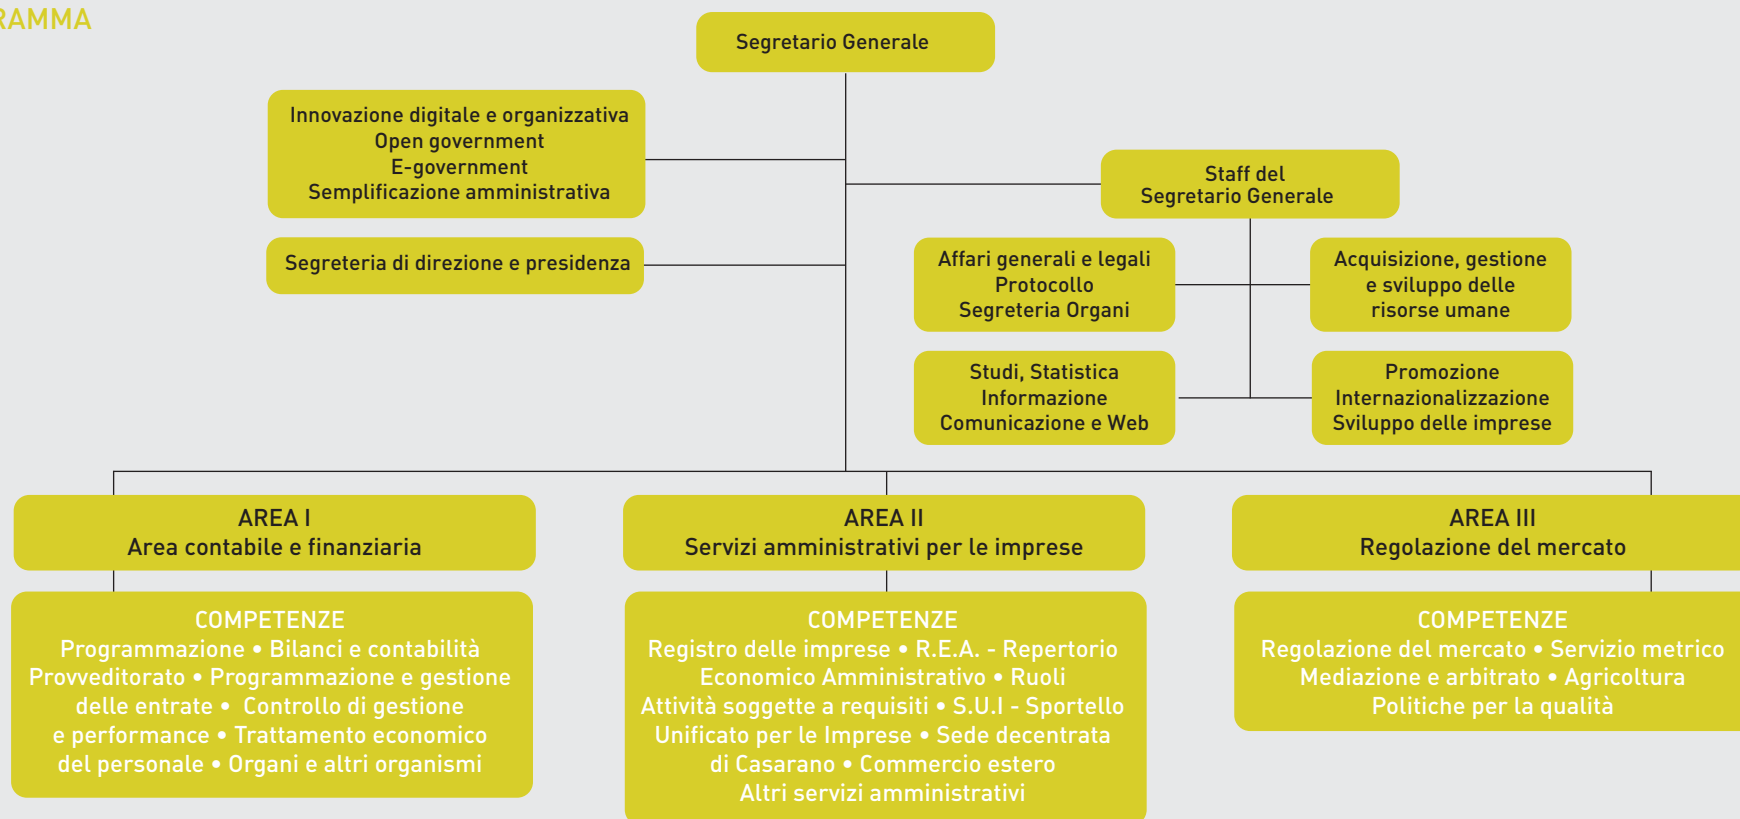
RAMMA

Segretario Generale

Innovazione digitale e organizzativa
Open government
E-government
Semplificazione amministrativa

Segreteria di direzione e presidenza

Staff del
Segretario Generale

Affari generali e legali
Protocollo
Segreteria Organi

Acquisizione, gestione e sviluppo delle risorse umane

Studi, Statistica
Informazione
Comunicazione e Web

Promozione
Internazionalizzazione
Sviluppo delle imprese

AREA I
Area contabile e finanziaria

COMPETENZE
Programmazione • Bilanci e contabilità
Provveditorato • Programmazione e gestione delle entrate • Controllo di gestione e performance • Trattamento economico del personale • Organi e altri organismi

AREA II
Servizi amministrativi per le imprese

COMPETENZE
Registro delle imprese • R.E.A. - Repertorio Economico Amministrativo • Ruoli
Attività soggette a requisiti • S.U.I - Sportello Unificato per le Imprese • Sede decentrata di Casarano • Commercio estero
Altri servizi amministrativi

AREA III
Regolazione del mercato

COMPETENZE
Regolazione del mercato • Servizio metrico
Mediazione e arbitrato • Agricoltura
Politiche per la qualità